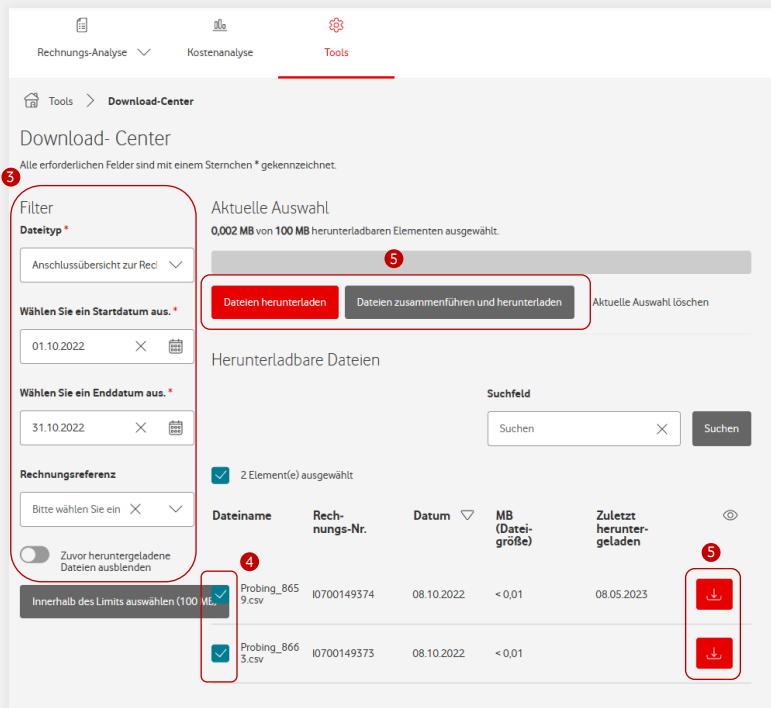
Rechnungs-Analyse Kostenanalyse Tools

Tools > Download-Center

Download- Center

Alle erforderlichen Felder sind mit einem Sternchen * gekennzeichnet.

3

Filter

Dateityp *

Anschlussübersicht zur Rech

Wählen Sie ein Startdatum aus. *

01.10.2022

Wählen Sie ein Enddatum aus. *

31.10.2022

Rechnungsreferenz

Bitte wählen Sie ein

Zuvor heruntergeladene Dateien ausblenden

Innerhalb des Limits auswählen (100 MB)

Aktuelle Auswahl

**0,002 MB** von **100 MB** herunterladbaren Elementen ausgewählt.

5

Dateien herunterladen Dateien zusammenführen und herunterladen Aktuelle Auswahl löschen

Herunterladbare Dateien

Suchfeld

Suchen Suchen

2 Element(e) ausgewählt

4 5

| Dateiname | Rechnungs-Nr. | Datum | MB (Dateigröße) | Zuletzt heruntergeladen | |
|---|---|---|---|---|---|
| Probing_8659.csv | I0700149374 | 08.10.2022 | < 0,01 | 08.05.2023 | |
| Probing_8663.csv | I0700149373 | 08.10.2022 | < 0,01 | | |